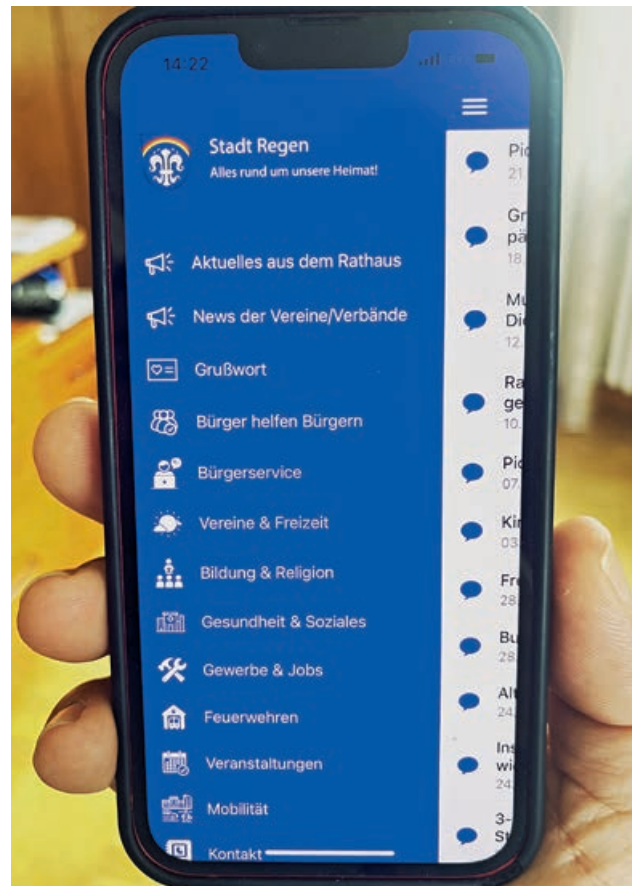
14:22

Stadt Regen
Alles rund um unsere Heimat!

Aktuelles aus dem Rathaus
News der Vereine/Verbände
Grußwort
Bürger helfen Bürgern
Bürgerservice
Vereine & Freizeit
Bildung & Religion
Gesundheit & Soziales
Gewerbe & Jobs
Feuerwehren
Veranstaltungen
Mobilität
Kontakt

Pi
21
Gr
pä
18
Mu
Di
12
Ra
ge
10
Pi
07
Ki
03
Fr
28
Bu
28
Al
24
In
wi
24
3-
St